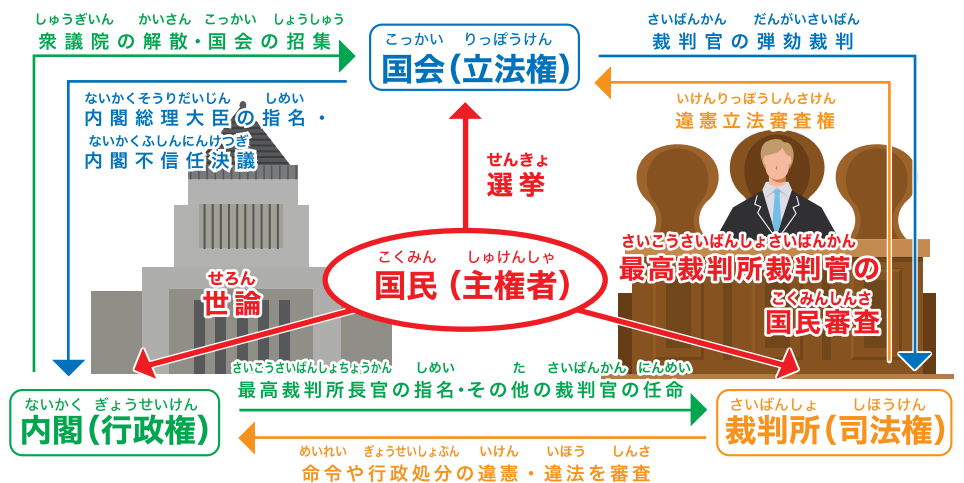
しゅうぎいん かいさん こっかい しょうしゅう
衆議院の解散・国会の招集

こっかい りっぽうけん
国会(立法権)

さいばんかん だんがいさいばん
裁判官の弾劾裁判

ないかくそうりだいじん しめい
内閣総理大臣の指名・
ないかくふしんにんけつぎ
内閣不信任決議

いけんりっぽうしんさけん
違憲立法審査権

せんきょ
選挙

さいこうさいばんしょさいばんかん
最高裁判所裁判官の
こくみんしんさ
国民審査

せろん
世論

こくみん しゅけんしゃ
国民(主権者)

さいこうさいばんしょちょうかん しめい た さいばんかん にんめい
最高裁判所長官の指名・その他の裁判官の任命

ないかく ぎょうせいけん
内閣(行政権)

さいばんしょ しほうけん
裁判所(司法権)

めいれい ぎょうせいしょぶん いけん いほう しんさ
命令や行政処分の違憲・違法を審査